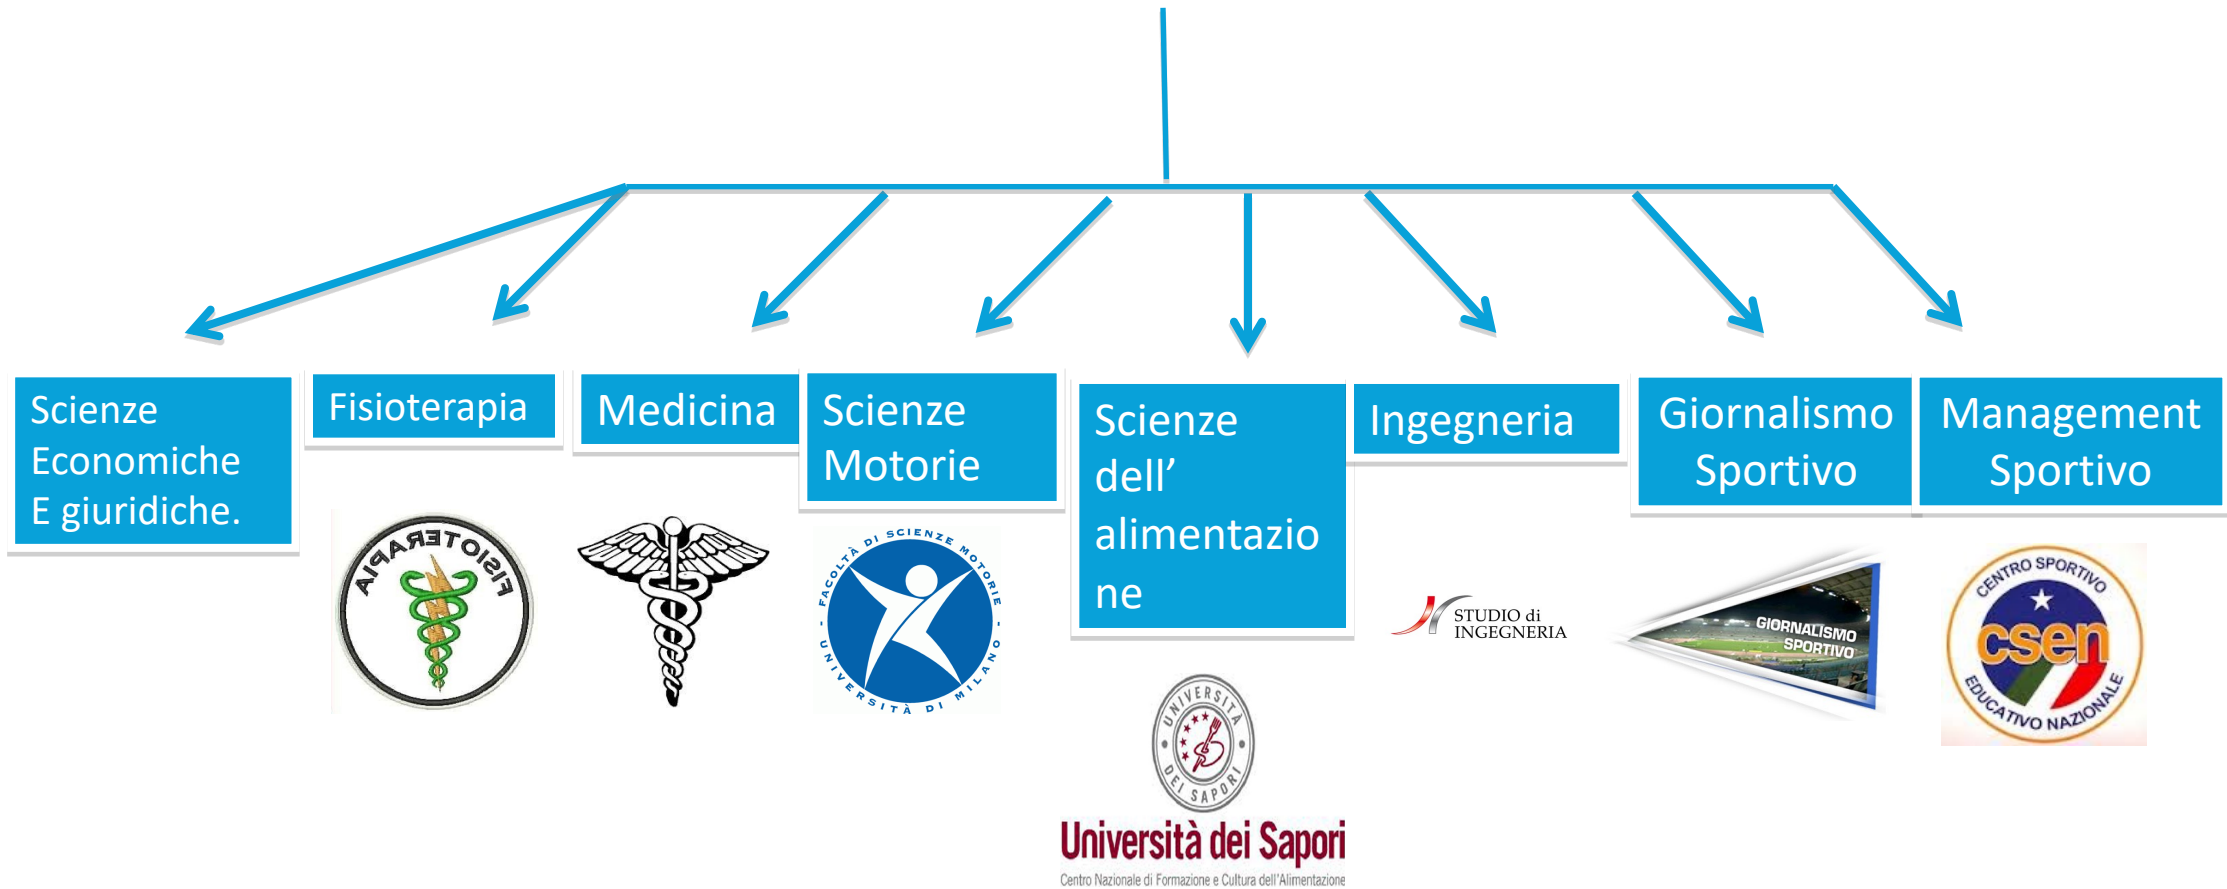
Scienze Economiche E giuridiche.

Fisioterapia

FISIOTERAPIA

Medicina

Scienze Motorie

FACOLTÀ DI SCIENZE MOTORIE · UNIVERSITÀ DI MILANO ·

Scienze dell' alimentazione

UNIVERSITÀ DEI SAPORI

Università dei Sapori
Centro Nazionale di Formazione e Cultura dell'Alimentazione

Ingegneria

STUDIO di INGEGNERIA

Giornalismo Sportivo

GIORNALISMO SPORTIVO

Management Sportivo

CENTRO SPORTIVO csen EDUCATIVO NAZIONALE